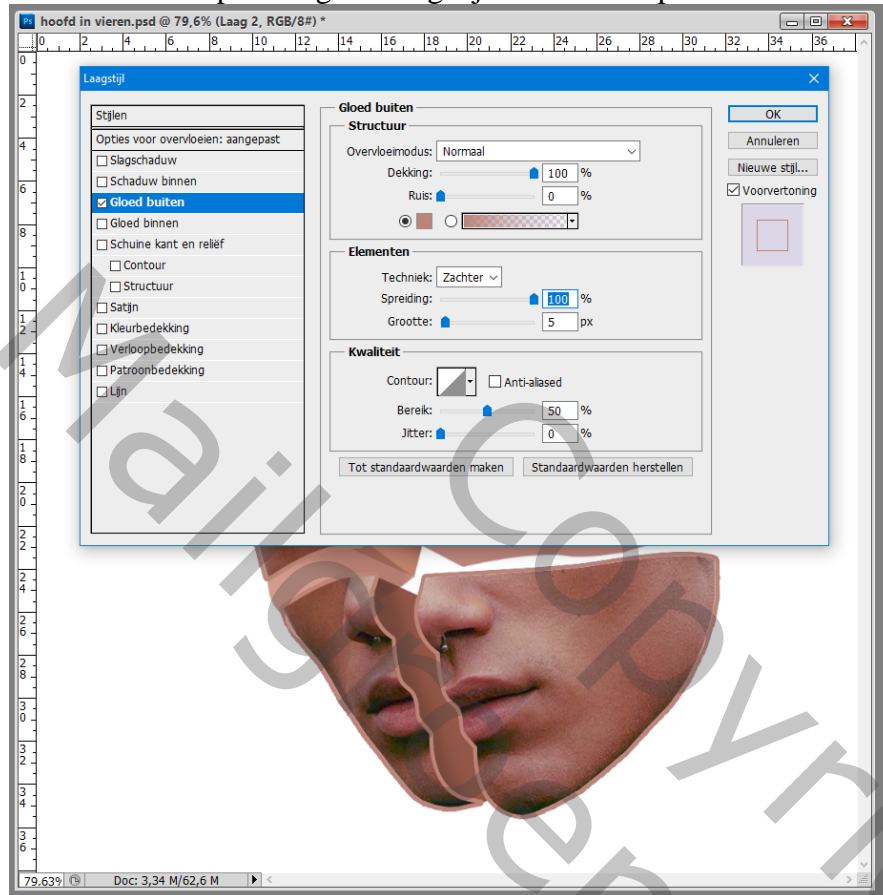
hoofd in vieren.psd @ 79,6% (Laag 2, RGB/8#) *

0 2 4 6 8 10 12 14 16 18 20 22 24 26 28 30 32 34 36

Laagstijl

Stijlen
Opties voor overvloeien: aangepast
Slagschaduw
Schaduw binnen
Gloed buiten
Gloed binnen
Schuine kant en reliëf
Contour
Structuur
Satijn
Kleurbedekking
Verloopbedekking
Patroonbedekking
Lijn

Gloed buiten
Structuur
Overvloeimodus: Normaal
Dekking: 100 %
Ruis: 0 %

Elementen
Techniek: Zachter
Spreiding: 100 %
Grootte: 5 px

Kwaliteit
Contour: Anti-aliased
Bereik: 50 %
Jitter: 0 %

Tot standaardwaarden maken
Standaardwaarden herstellen

OK
Annuleren
Nieuwe stijl...
Voorvertoning

79.63%
Doc: 3,34 M/62,6 M